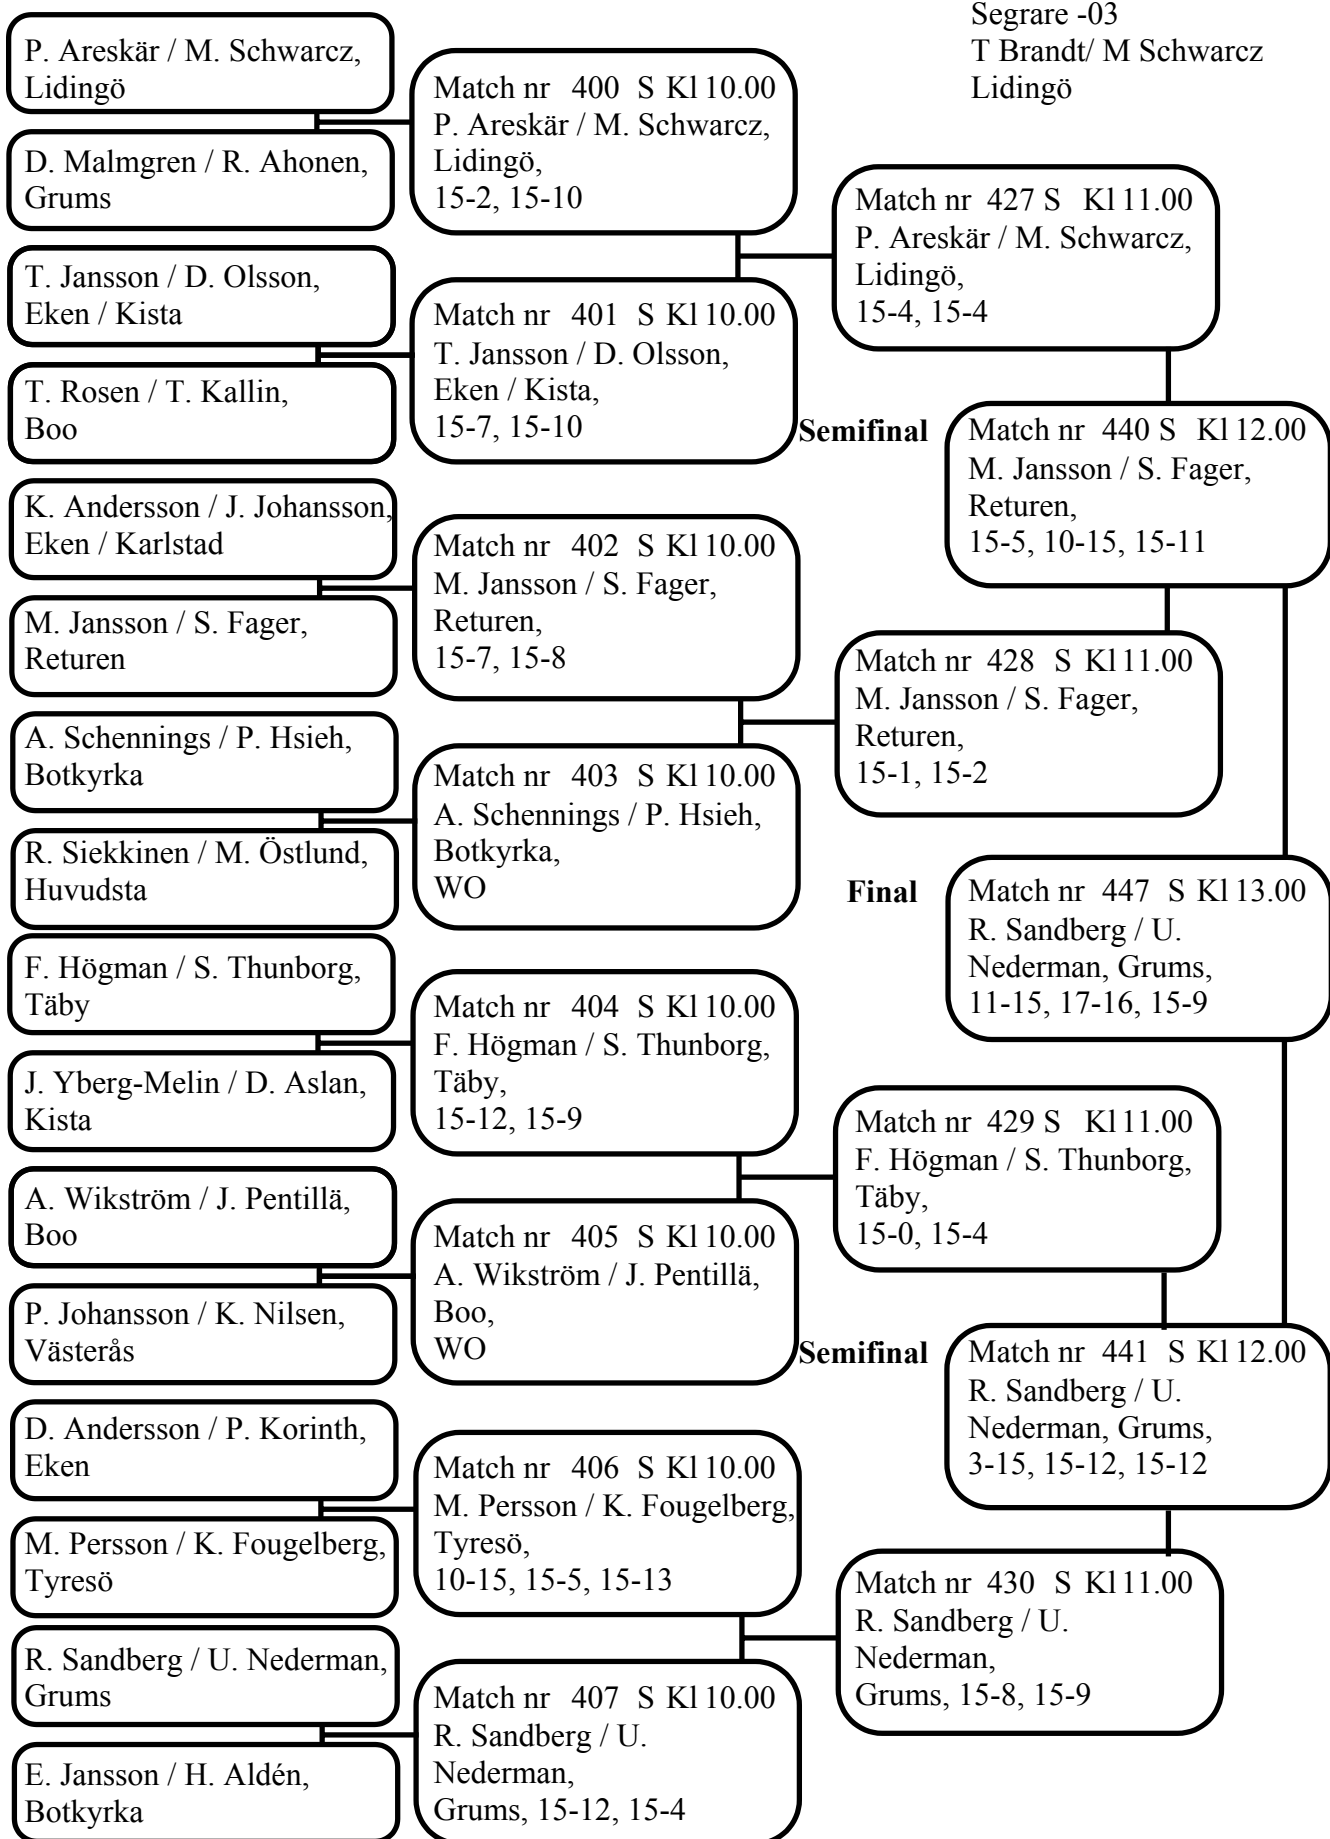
Segrare -03
T Brandt/ M Schwarcz
Lidingö

P. Areskär / M. Schwarcz, Lidingö

D. Malmgren / R. Ahonen, Grums

Match nr 400 S Kl 10.00
P. Areskär / M. Schwarcz, Lidingö,
15-2, 15-10

T. Jansson / D. Olsson, Eken / Kista

T. Rosen / T. Kallin, Boo

Match nr 401 S Kl 10.00
T. Jansson / D. Olsson, Eken / Kista,
15-7, 15-10

Match nr 427 S Kl 11.00
P. Areskär / M. Schwarcz, Lidingö,
15-4, 15-4

Semifinal

Match nr 440 S Kl 12.00
M. Jansson / S. Fager, Returen,
15-5, 10-15, 15-11

K. Andersson / J. Johansson, Eken / Karlstad

M. Jansson / S. Fager, Returen

Match nr 402 S Kl 10.00
M. Jansson / S. Fager, Returen,
15-7, 15-8

Match nr 428 S Kl 11.00
M. Jansson / S. Fager, Returen,
15-1, 15-2

A. Schennings / P. Hsieh, Botkyrka

R. Siekkinen / M. Östlund, Huvudsta

Match nr 403 S Kl 10.00
A. Schennings / P. Hsieh, Botkyrka,
WO

Final

Match nr 447 S Kl 13.00
R. Sandberg / U. Nederman, Grums,
11-15, 17-16, 15-9

F. Högman / S. Thunborg, Täby

J. Yberg-Melin / D. Aslan, Kista

Match nr 404 S Kl 10.00
F. Högman / S. Thunborg, Täby,
15-12, 15-9

Match nr 429 S Kl 11.00
F. Högman / S. Thunborg, Täby,
15-0, 15-4

A. Wikström / J. Pentillä, Boo

P. Johansson / K. Nilsen, Västerås

Match nr 405 S Kl 10.00
A. Wikström / J. Pentillä, Boo,
WO

Semifinal

Match nr 441 S Kl 12.00
R. Sandberg / U. Nederman, Grums,
3-15, 15-12, 15-12

D. Andersson / P. Korinth, Eken

M. Persson / K. Fougelberg, Tyresö

Match nr 406 S Kl 10.00
M. Persson / K. Fougelberg, Tyresö,
10-15, 15-5, 15-13

Match nr 430 S Kl 11.00
R. Sandberg / U. Nederman,
Grums, 15-8, 15-9

R. Sandberg / U. Nederman, Grums

E. Jansson / H. Aldén, Botkyrka

Match nr 407 S Kl 10.00
R. Sandberg / U. Nederman,
Grums, 15-12, 15-4